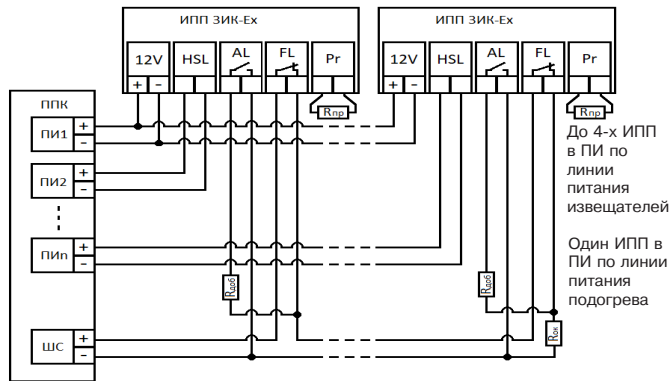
ИПП ЗИК-Ex

12V
HSL
AL
FL
Pr
+ -
Rпр

ИПП ЗИК-Ex

12V
HSL
AL
FL
Pr
+ -
Rпр

ППК
ПИ1
+
-
ПИ2
+
-
ПИn
+
-
ШС
+
-

Rдоб
Rдоб
Rок

До 4-х ИПП в ПИ по линии питания извещателей

Один ИПП в ПИ по линии питания подогрева